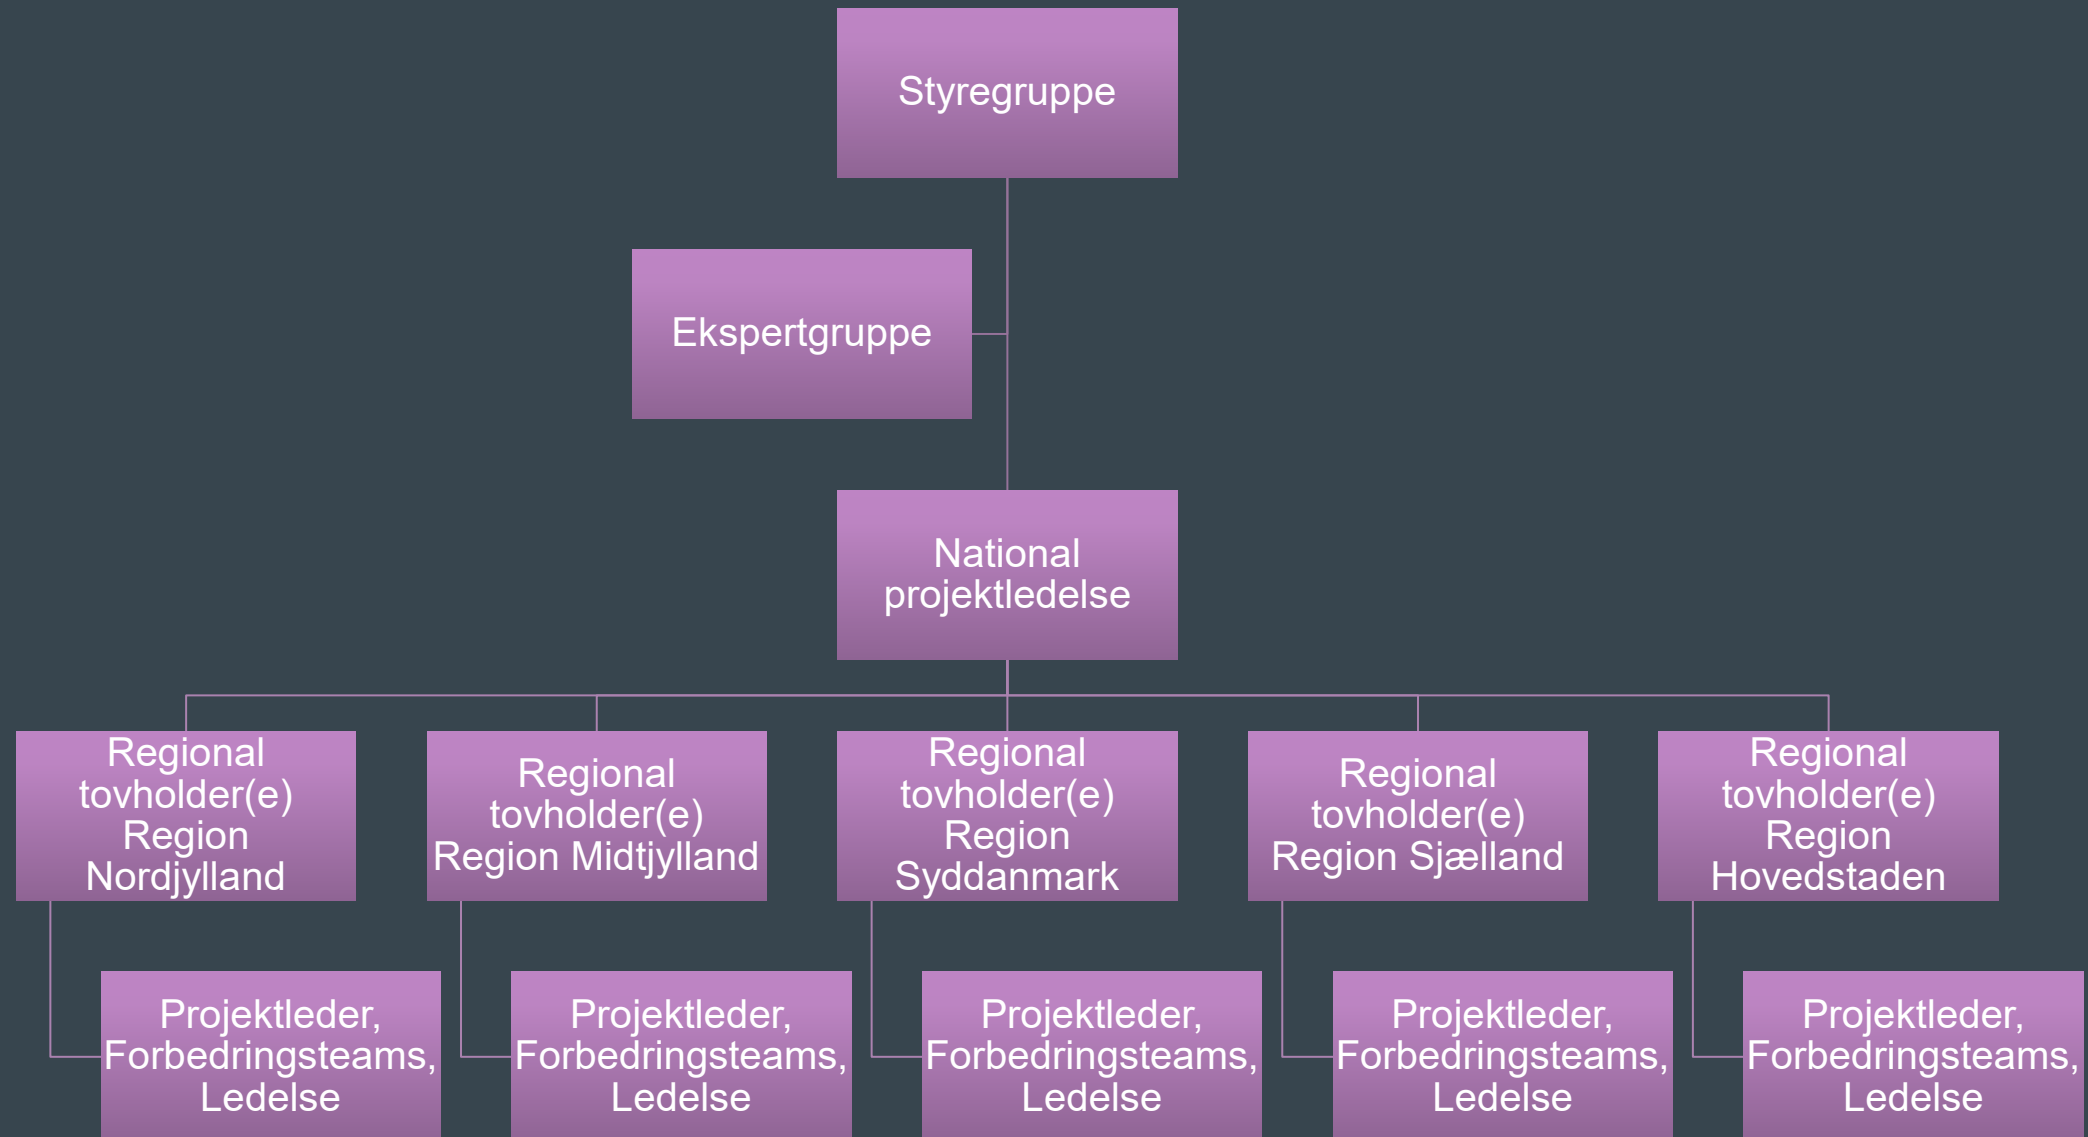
Styregruppe

Ekspertgruppe

National projektledelse

Regional tovholder(e) Region Nordjylland

Regional tovholder(e) Region Midtjylland

Regional tovholder(e) Region Syddanmark

Regional tovholder(e) Region Sjælland

Regional tovholder(e) Region Hovedstaden

Projektleder, Forbedringsteams, Ledelse

Projektleder, Forbedringsteams, Ledelse

Projektleder, Forbedringsteams, Ledelse

Projektleder, Forbedringsteams, Ledelse

Projektleder, Forbedringsteams, Ledelse